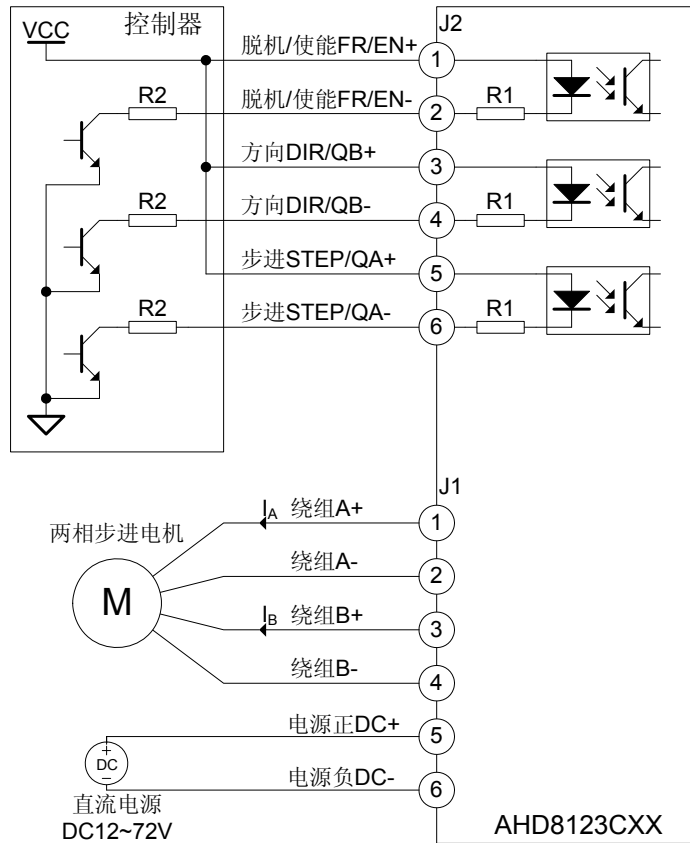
VCC
控制器
R2
R2
R2
脱机/使能FR/EN+
脱机/使能FR/EN-
方向DIR/QB+
方向DIR/QB-
步进STEP/QA+
步进STEP/QA-
J2
1
2
3
4
5
6
R1
R1
R1

J1
两相步进电机
M
$I_A$ 绕组A+
绕组A-
$I_B$ 绕组B+
绕组B-
电源正DC+
电源负DC-
1
2
3
4
5
6
+
DC
−
直流电源
DC12~72V
AHD8123CXX